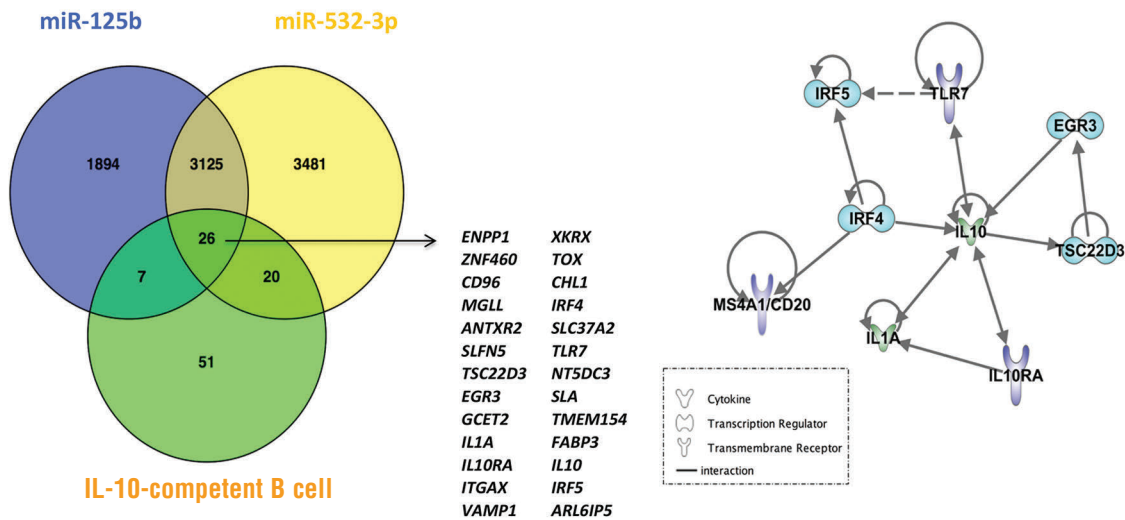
miR-125b

miR-532-3p

1894

3125

3481

26

7

20

51

IL-10-competent B cell

| | |
|---|---|
| ENPP1 | XKRX |
| ZNF460 | TOX |
| CD96 | CHL1 |
| MGLL | IRF4 |
| ANTXR2 | SLC37A2 |
| SLFN5 | TLR7 |
| TSC22D3 | NT5DC3 |
| EGR3 | SLA |
| GCET2 | TMEM154 |
| IL1A | FABP3 |
| IL10RA | IL10 |
| ITGAX | IRF5 |
| VAMP1 | ARL6IP5 |

IRF5

TLR7

EGR3

IRF4

IL10

TSC22D3

MS4A1/CD20

IL1A

IL10RA

Cytokine

Transcription Regulator

Transmembrane Receptor

interaction